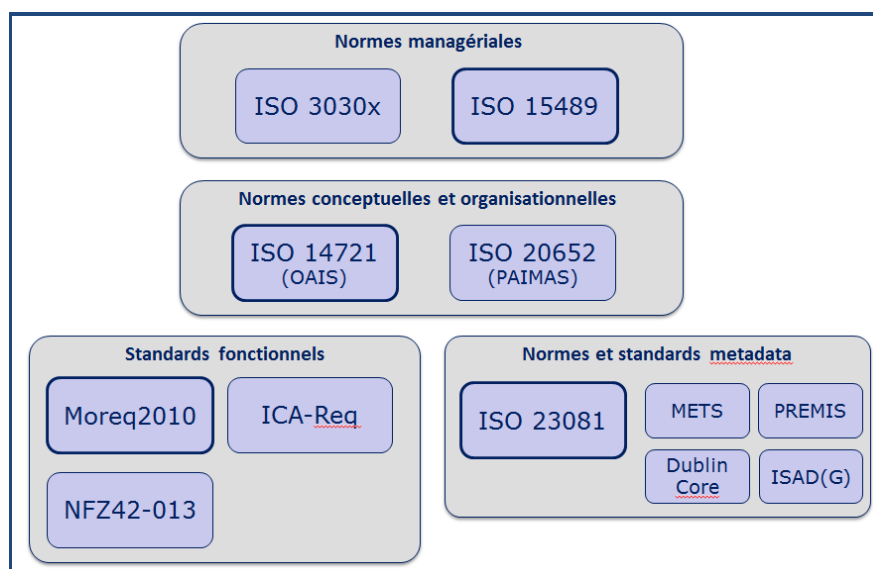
Normes managériales

ISO 3030x

ISO 15489

Normes conceptuelles et organisationnelles

ISO 14721 (OAIS)

ISO 20652 (PAIMAS)

Standards fonctionnels

Moreq2010

ICA-Req

NFZ42-013

Normes et standards metadata

ISO 23081

METS

PREMIS

Dublin Core

ISAD(G)